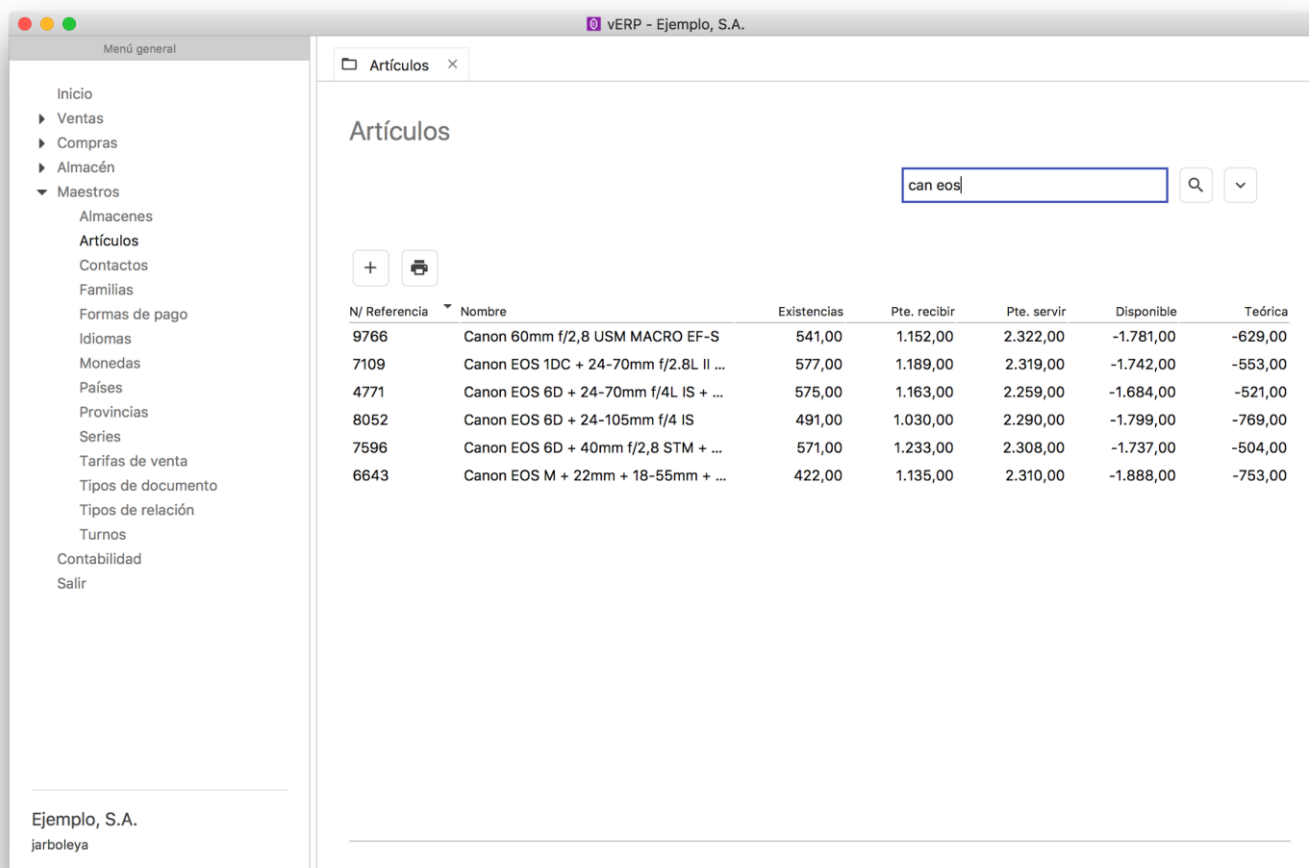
vERP - Ejemplo, S.A.

Menú general

Inicio
Ventas
Compras
Almacén
Maestros
Almacenes
Artículos
Contactos
Familias
Formas de pago
Idiomas
Monedas
Países
Provincias
Series
Tarifas de venta
Tipos de documento
Tipos de relación
Turnos
Contabilidad
Salir

Ejemplo, S.A.
jarboleya

Artículos ×

Artículos

can eos

+

| N/ Referencia | Nombre | Existencias | Pte. recibir | Pte. servir | Disponible | Teórica |
|---|---|---|---|---|---|---|
| 9766 | Canon 60mm f/2,8 USM MACRO EF-S | 541,00 | 1.152,00 | 2.322,00 | -1.781,00 | -629,00 |
| 7109 | Canon EOS 1DC + 24-70mm f/2.8L II ... | 577,00 | 1.189,00 | 2.319,00 | -1.742,00 | -553,00 |
| 4771 | Canon EOS 6D + 24-70mm f/4L IS + ... | 575,00 | 1.163,00 | 2.259,00 | -1.684,00 | -521,00 |
| 8052 | Canon EOS 6D + 24-105mm f/4 IS | 491,00 | 1.030,00 | 2.290,00 | -1.799,00 | -769,00 |
| 7596 | Canon EOS 6D + 40mm f/2,8 STM + ... | 571,00 | 1.233,00 | 2.308,00 | -1.737,00 | -504,00 |
| 6643 | Canon EOS M + 22mm + 18-55mm + ... | 422,00 | 1.135,00 | 2.310,00 | -1.888,00 | -753,00 |